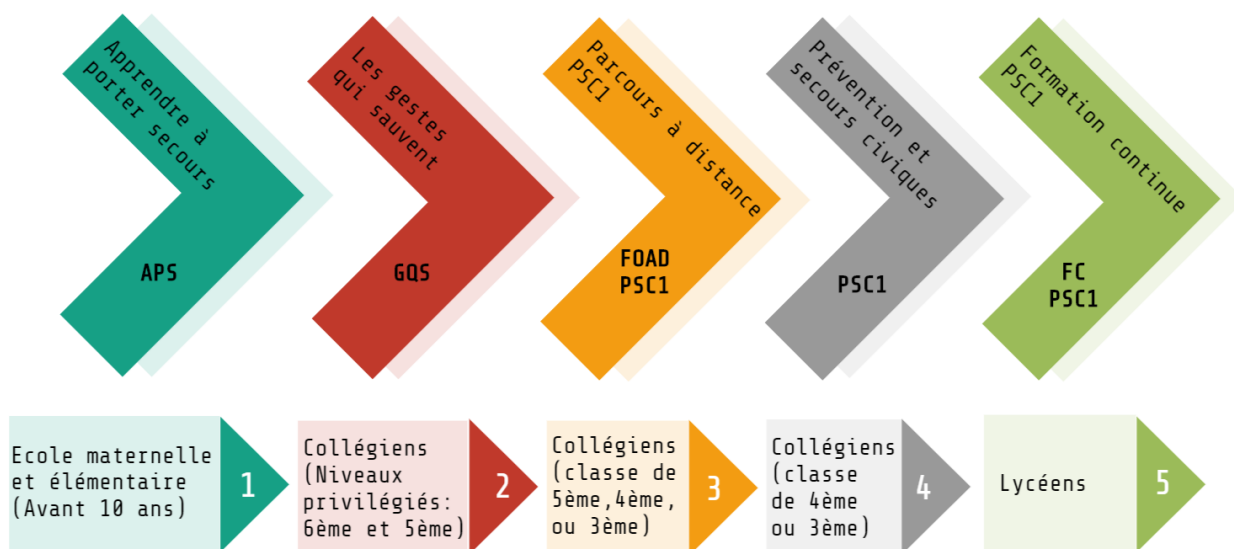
Apprendre à porter secours

APS

Les gestes qui sauvent

GQS

Parcours à distance PSC1

FOAD PSC1

Prévention et secours civiques

PSC1

Formation continue PSC1

FC PSC1

Ecole maternelle et élémentaire (Avant 10 ans)

1

Collégiens (Niveaux privilégiés: 6ème et 5ème)

2

Collégiens (classe de 5ème,4ème, ou 3ème)

3

Collégiens (classe de 4ème ou 3ème)

4

Lycéens

5